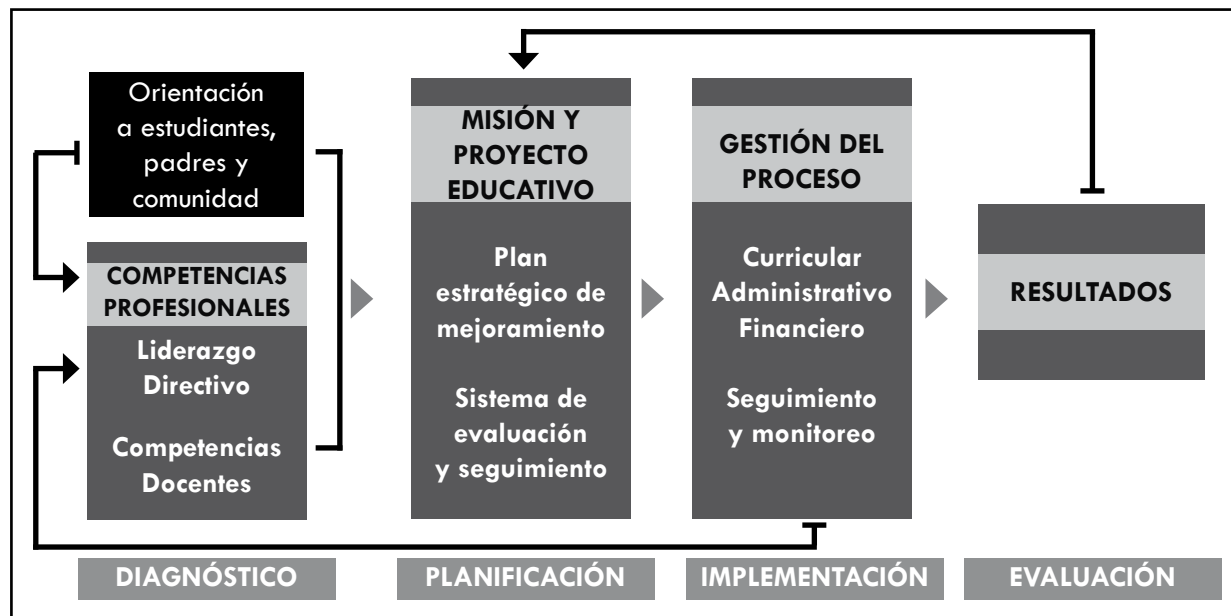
Orientación a estudiantes, padres y comunidad

COMPETENCIAS PROFESIONALES

Liderazgo Directivo

Competencias Docentes

MISIÓN Y PROYECTO EDUCATIVO

Plan estratégico de mejoramiento

Sistema de evaluación y seguimiento

GESTIÓN DEL PROCESO

Curricular Administrativo Financiero

Seguimiento y monitoreo

RESULTADOS

DIAGNÓSTICO

PLANIFICACIÓN

IMPLEMENTACIÓN

EVALUACIÓN